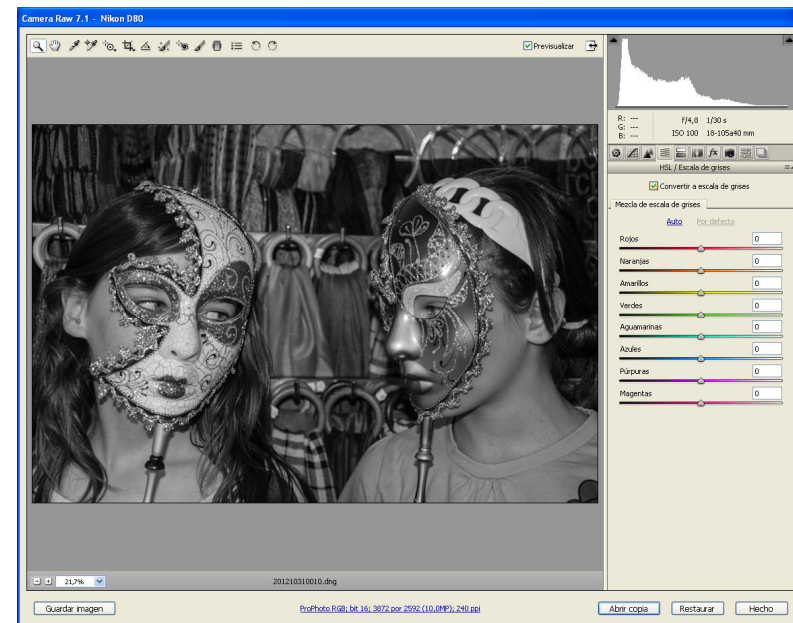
Camera Raw 7.1 - Nikon D80

Previsualizar

R: ---
G: ---
B: ---

f/4,8 1/30 s
ISO 100 18-105a40 mm

HSL / Escala de grises

Convertir a escala de grises

Mezcla de escala de grises

Auto Por defecto

Rojos 0

Naranjas 0

Amarillos 0

Verdes 0

Aguamarinas 0

Azules 0

Púrpuras 0

Magentas 0

21,7%

201210310010.dng

Guardar imagen

ProPhoto RGB; bit 16; 3872 por 2592 (10,0MP); 240 ppi

Abrir copia Restaurar Hecho